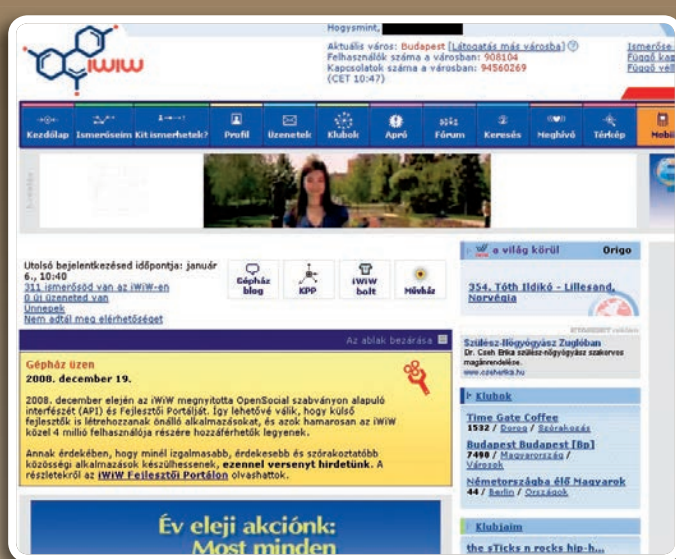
iWiW

Hogysmint, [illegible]

Aktuális város: Budapest [Látogatás más városba]
Felhasználók száma a városban: 908104
Kapcsolatok száma a városban: 94560269
(CET 10:47)

Ismerőse
Függő kap
Függő vál

Kezdőlap | Ismerőseim | Kit ismerhetek? | Profil | Üzenetek | Klubok | Apró | Fórum | Keresés | Meghívó | Térkép | Mobil

Utolsó bejelentkezésed időpontja: január 6., 10:40
311 ismerősöd van az iWiW-en
0 új üzeneted van
Unnepek
Nem adtál meg elérhetőséget

Gépház blog | KPP | iWiW bolt | Műhház

Az ablak bezárása

Gépház üzen
2008. december 19.

2008. december elején az iWiW megnyitotta OpenSocial szabványon alapuló interfészét (API) és Fejlesztői Portálját. Így lehetővé válik, hogy külső fejlesztők is létrehozzanak önálló alkalmazásokat, és azok hamarosan az iWiW közel 4 millió felhasználója részére hozzáférhetők legyenek.

Annak érdekében, hogy minél izgalmasabb, érdekesebb és szórakoztatóbb közösségi alkalmazások készülhessenek, ezennel versenyt hirdetünk. A részletekről az iWiW Fejlesztői Portálon olvashattok.

Év eleji akciónk:
Most minden

a világ körül | Origo
354. Tóth Ildikó - Lillesand, Norvégia

Szülész-Nőgyógyász Zuglóban
Dr. Cseh Erika szülész-nőgyógyász szakorvos magánrendelése.
www.csehorika.hu

Klubok
Time Gate Coffee
1532 / Dorog / Szórakozás
Budapest Budapest [Bp]
7490 / Magyarország / Városok
Németországba élő Magyarok
44 / Berlin / Országok

Klubjaim
the sTicks n rocks hip-h...